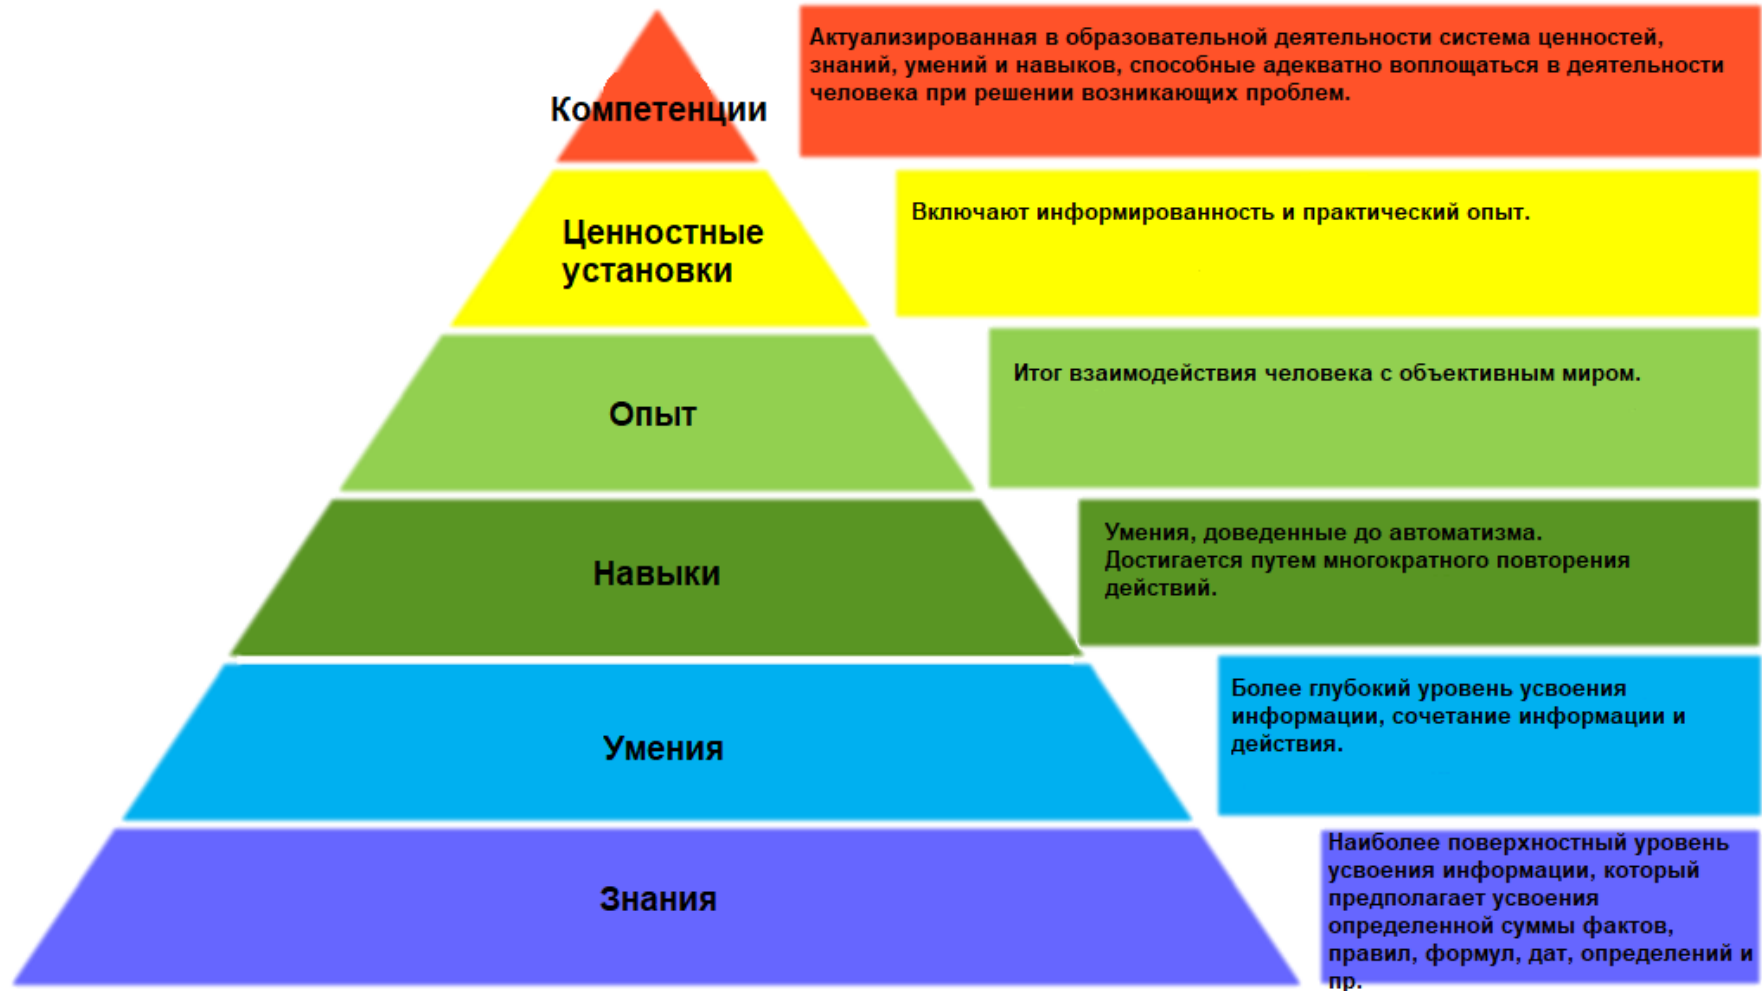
Компетенции

Актуализированная в образовательной деятельности система ценностей, знаний, умений и навыков, способные адекватно воплощаться в деятельности человека при решении возникающих проблем.

Ценностные установки

Включают информированность и практический опыт.

Опыт

Итог взаимодействия человека с объективным миром.

Навыки

Умения, доведенные до автоматизма. Достигается путем многократного повторения действий.

Умения

Более глубокий уровень усвоения информации, сочетание информации и действия.

Знания

Наиболее поверхностный уровень усвоения информации, который предполагает усвоения определенной суммы фактов, правил, формул, дат, определений и пр.